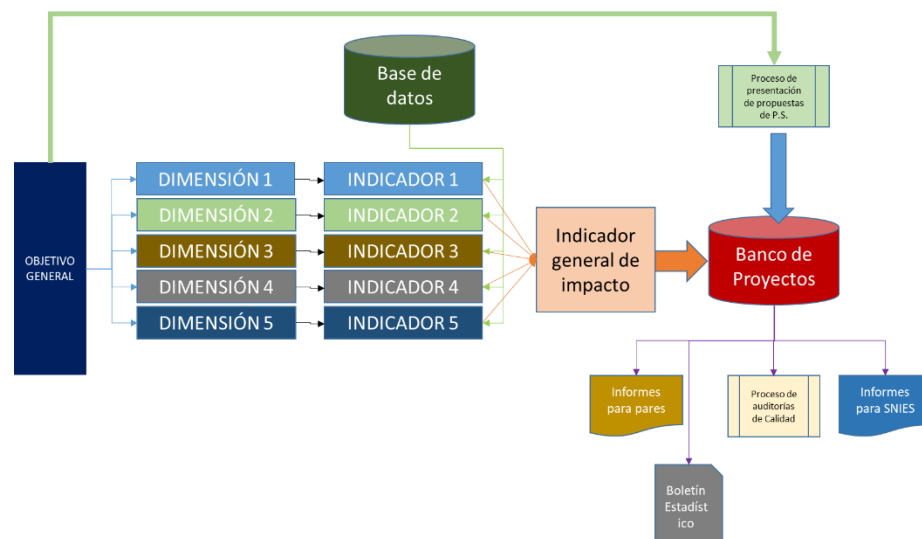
Base de datos

Proceso de presentación de propuestas de P.S.

OBJETIVO GENERAL

DIMENSIÓN 1
DIMENSIÓN 2
DIMENSIÓN 3
DIMENSIÓN 4
DIMENSIÓN 5

INDICADOR 1
INDICADOR 2
INDICADOR 3
INDICADOR 4
INDICADOR 5

Indicador general de impacto

Banco de Proyectos

Informes para pares

Proceso de auditorías de Calidad

Informes para SNIES

Boletín Estadíst ico